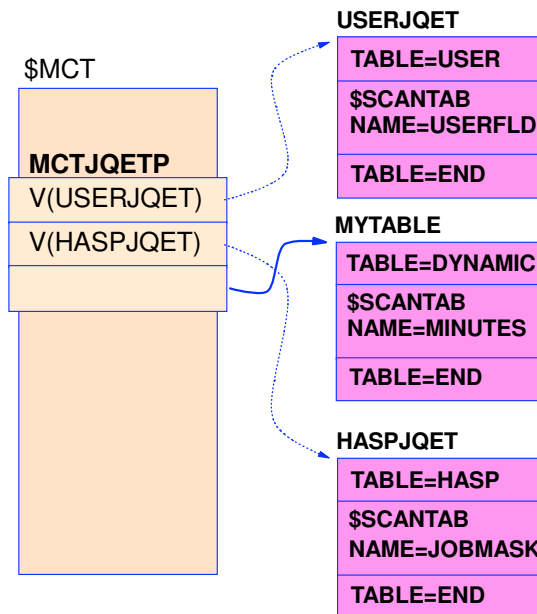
$MCT

MCTJQETP

V(USERJQET)

V(HASPJQET)

USERJQET

TABLE=USER

$SCANTAB
NAME=USERFLD

TABLE=END

MYTABLE

TABLE=DYNAMIC

$SCANTAB
NAME=MINUTES

TABLE=END

HASPJQET

TABLE=HASP

$SCANTAB
NAME=JOBMASK

TABLE=END